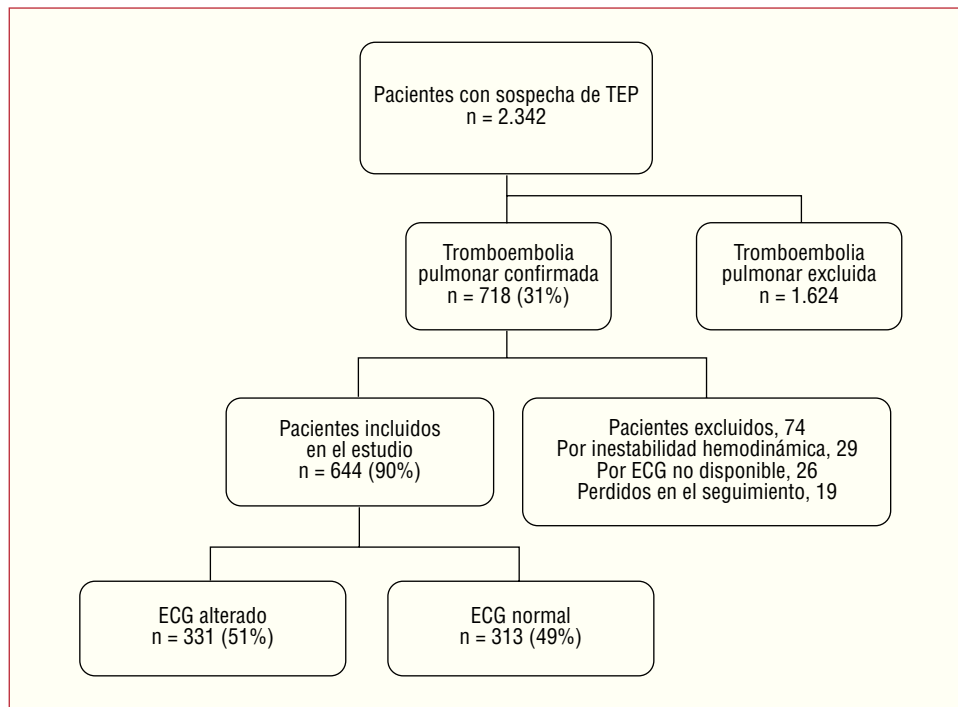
Pacientes con sospecha de TEP
n = 2.342

Tromboembolia pulmonar confirmada
n = 718 (31%)

Tromboembolia pulmonar excluida
n = 1.624

Pacientes incluidos en el estudio
n = 644 (90%)

Pacientes excluidos, 74
Por inestabilidad hemodinámica, 29
Por ECG no disponible, 26
Perdidos en el seguimiento, 19

ECG alterado
n = 331 (51%)

ECG normal
n = 313 (49%)